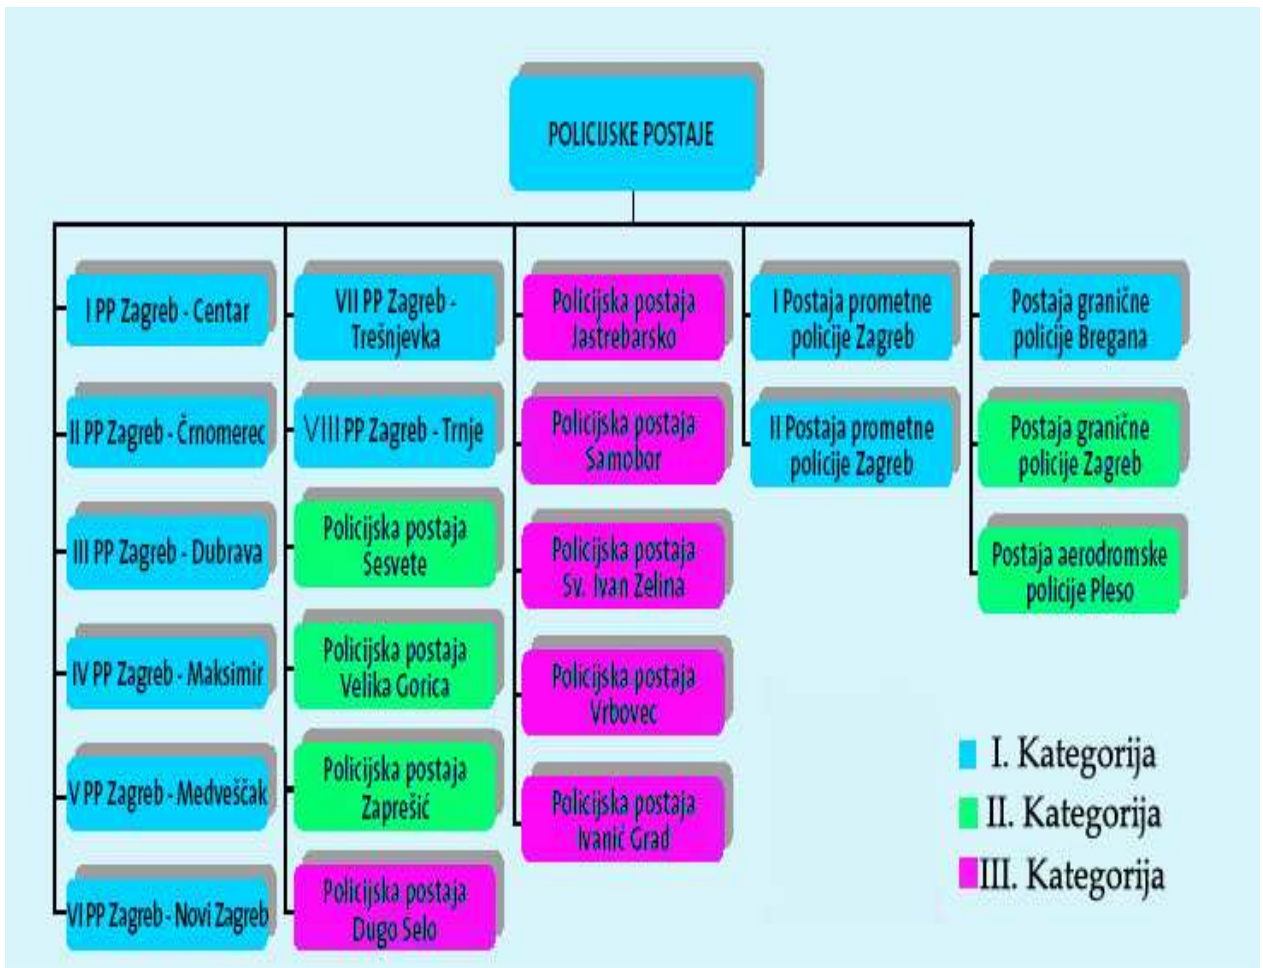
POLICIJSKE POSTAJE

I PP Zagreb - Centar

II PP Zagreb - Črnomerec

III PP Zagreb - Dubrava

IV PP Zagreb - Maksimir

V PP Zagreb - Medveščak

VI PP Zagreb - Novi Zagreb

VII PP Zagreb - Trešnjevka

VIII PP Zagreb - Trnje

Policijska postaja Sesvete

Policijska postaja Velika Gorica

Policijska postaja Zaprešić

Policijska postaja Dugo Selo

Policijska postaja Jastrebarsko

Policijska postaja Samobor

Policijska postaja Sv. Ivan Zelina

Policijska postaja Vrbovec

Policijska postaja Ivanić Grad

I Postaja prometne policije Zagreb

II Postaja prometne policije Zagreb

Postaja granične policije Bregana

Postaja granične policije Zagreb

Postaja aerodromske policije Pleso

I. Kategorija
II. Kategorija
III. Kategorija